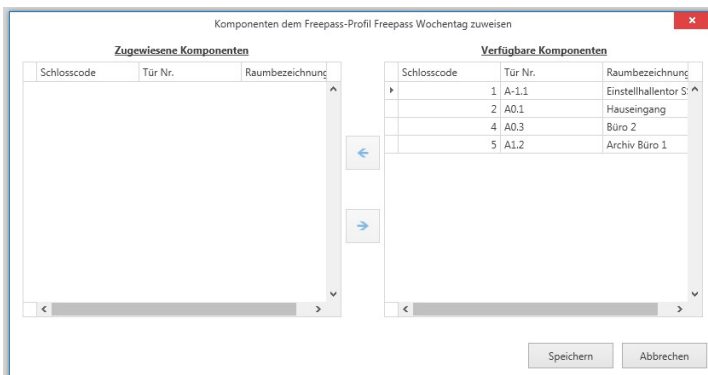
Komponenten dem Freepass-Profil Freepass Wochentag zuweisen

Zugewiesene Komponenten

| Schlosscode | Tür Nr. | Raumbezeichnung |
|---|---|---|

Verfügbare Komponenten

| Schlosscode | Tür Nr. | Raumbezeichnung |
|---|---|---|
| 1 | A-1.1 | Einstellhallentor S |
| 2 | A0.1 | Hauseingang |
| 4 | A0.3 | Büro 2 |
| 5 | A1.2 | Archiv Büro 1 |

Speichern

Abbrechen